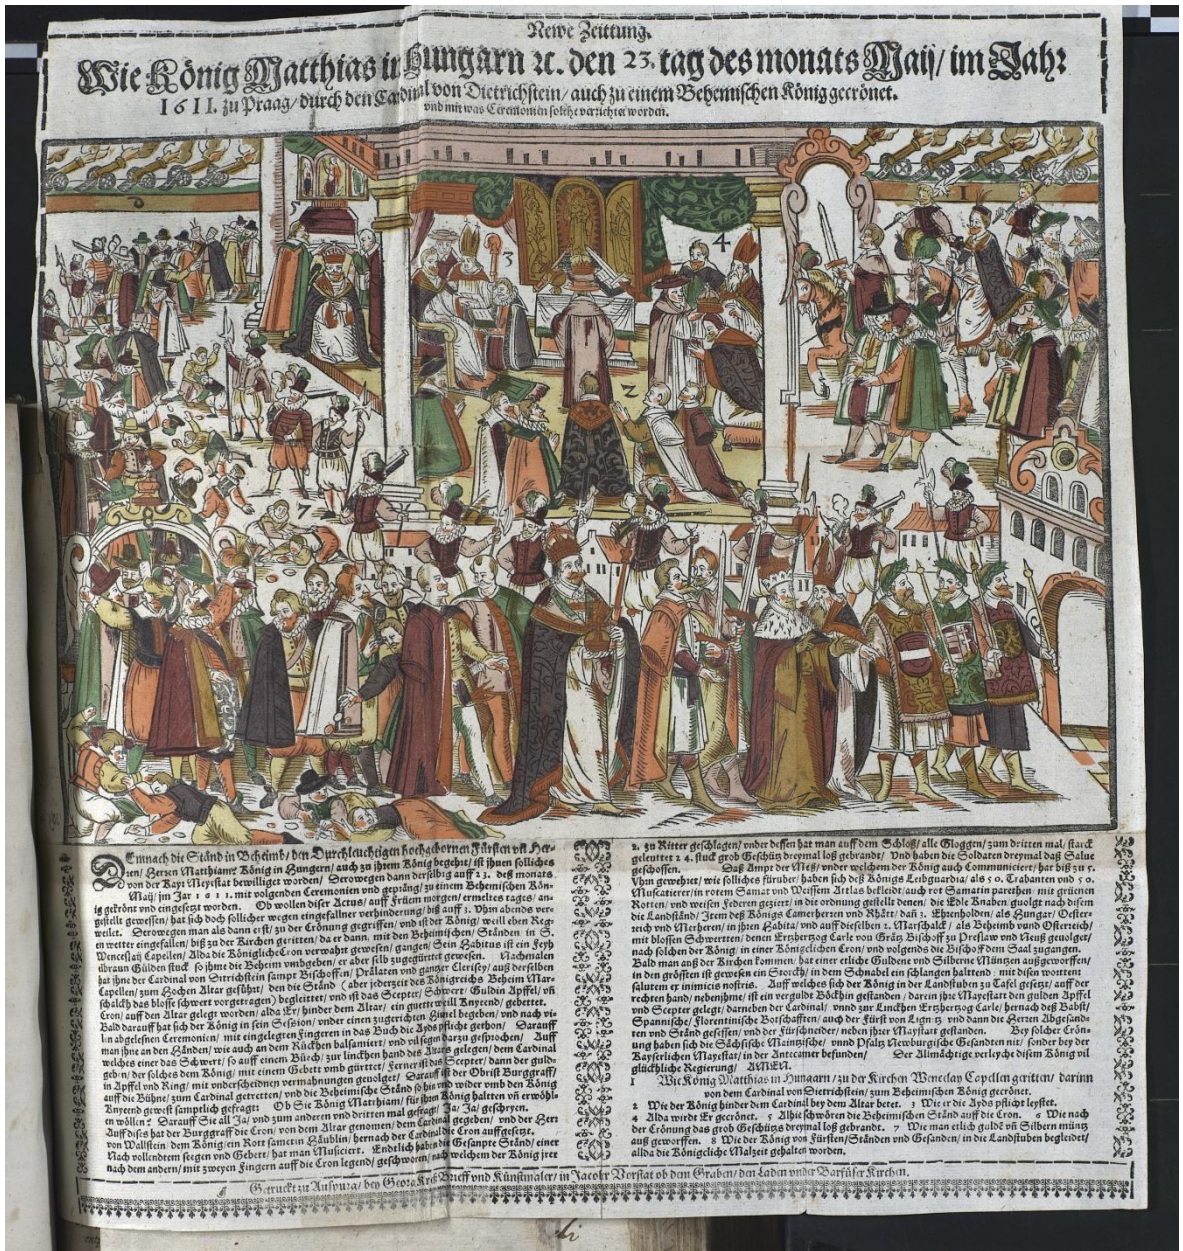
Newe Zeitung.

Wie König Matthias in Hungarn ꝛc. den 23. tag des monats Maij/ im Jahr 1611. zu Praag/ durch den Cardinal von Dietrichstein/ auch zu einem Behemischen König gekrönet. vnd mit was Ceremonien solche verrichtet worden.

4 3 2 1 7

Demnach die Ständ in Behaimb/ den Durchleuchtigen hochgebornen Fürsten vnd Herzen/ Herzen Matthiam/ König in Hungern/ auch zu jhrem König begehrt/ ist jhnen solliches von der Kayl. Meyestat bewilliget worden/ Derowegen dann derselbig auff 23. deß monats Maij/ im Jar 1611. mit volgenden Ceremonien vnd gepräng/ zu einem Behemischen König gekrönt vnd eingesetzt worden. Ob wollen diser Actus/ auff früem morgen/ ermeltes tages/ angestellt gewesen/ hat sich doch sollicher wegen eingefallner verhinderung/ biß auff 3. Vhr abends verweilet. Derowegen man als dann erst/ zu der Crönung gegriffen/ vnd ist der König/ weil ein Regen wetter eingefallen/ biß zu der Kirchen geritten/ da er dann/ mit den Behaimischen/ Ständen in S. Wenceslaj Capellen/ Alda die Königliche Cron verwahret gewesen/ gangen/ Sein Habitus ist ein Seyd braun Gulden stuck so jhme die Behaim vmbgeben/ er aber selb zugegürttet gewesen. Nachmalen hat jhne der Cardinal von Dietrichstein sampt Bischoffen/ Prälaten vnd gantzer Clerisey/ auß derselben Capellen/ zum Hochen Altar geführt/ den die Ständ (aber jederzeit des Königreichs Behaim Marschalck) das blosse schwert vorgetragen) begleittet/ vnd ist das Scepter/ Schwert/ Guldin Apffel vnd Cron/ auff den Altar gelegt worden/ alda Er/ hinder dem Altar/ ein guette weill Knyeend/ gebettet. Bald darauff hat sich der König in sein Sesion/ vnder einen vergulten Himel begeben/ vnd nach vielen abgelesenen Ceremonien/ mit eingelegten Fingeren in das Buch die Ayds pflicht gethon/ Darauff man jhne an den Händen/ wie auch an dem Rücken balsamiert/ vnd vilsegen darzu gesprochen/ Auff welches einer das Schwert/ so auff einem Küssen/ zur lincken hand des Altars gelegen/ dem Cardinal geben/ der solches dem König/ mit einem Gebett vmb gürttet/ Ferner ist das Scepter/ dann der guldin Apffel vnd Ring/ mit vnderschiednen vermahnungen geuolget/ Darauff ist der Obrist Burggraff/ auff die Bühne/ zum Cardinal getretten/ vnd die Behaimische Stände so hin vnd wider vmb den König Knyeend gewest/ sampttlich gefragt/ Ob Sie König Matthiam/ für jhren König halten vnd erwöhlen wöllen? Darauff Sie all Ja/ vnd zum andern vnd dritten mal gefragt/ Ja/ Ja/ geschryen. Auff dises hat der Burggraff die Cron/ von dem Altar genomen/ dem Cardinal gegeben/ vnd der Herr von Wallstein dem König ein Rott samet in Häublin/ hernach der Cardinal die Cron auffgesetzt. Nach vollendtem segen vnd Gebett/ hat man Musiciert. Endlich haben die Gesampte Ständ/ einer nach dem andern/ mit zweyen Fingern auff die Cron legend/ geschworen/ nach welchem der König jrer 2. zu Ritter geschlagen/ vnder dessen hat man auff dem Schloß/ alle Gloggen/ zum dritten mal/ starck geleuttet/ 24. stuck grob Geschütz dreymal loß gebrandt/ Vnd haben die Soldaten dreymal daß Salue geschossen. Daß Ampt der Meß/ vnder welchem der König auch Communiciert/ hat biß zu 5. Vhrn gewehret/ wie solliches fürüber/ haben sich deß Königs Leibguardia/ als 50. Trabanten vnd 50. Musqetierer/ in rotem Samat vnd Weissem Atlas bekleidt/ auch rot Samatin parethen/ mit grünen Rotten/ vnd weissen Federen gezieret/ in die ordnung gestellt denen/ die Edle Knaben guolgt nach disem die Landständ/ Item deß Königs Camerherzen vnd Rhätt/ dan 2. Ehrenholden/ als Hungar/ Oesterreich vnd Merheren/ in jhren Habita/ vnd auff dieselben 2. Marschalck/ als Beheimb vnnd Osterreich/ mit blossen Schwerttern/ denen Ertzhertzog Carle von Grätz Bischoff zu Preßlaw vnd Neuß geuolget/ nach solchen der König in einer Königlichen Cron/ vnd volgends die Bischoff dem Saal zugangen. Bald man auß der Kirchen kommen/ hat einer etliche Guldene vnd Silberne Müntzen außgeworffen/ in den größten ist gewesen ein Storch/ in dem Schnabel ein schlangen haltend mit disen wortten: salutem ex inimicis nostris. Auff welches sich der König in der Landstuben zu Tafel gesetzt/ auff der rechten hand/ nebenjhme/ ist ein verguldt Böckhin gestanden/ darein jhre Mayestatt den gulden Apffel vnd Scepter gelegt/ darneben der Cardinal/ vnnd zur Linckhen Ertzhertzog Carle/ hernach deß Babst/ Spannische/ Florentinische Botschafften/ auch der Fürst von Lign/ vnd nach die Herzen Abgesandten vnd Ständ gesessen/ vnd der Fürschneider/ neben jhrer Mayestatt gestanden. Bey solcher Crönung haben sich die Sächsische/ Maintzische/ vnnd Pfaltz Newburgische Gesandten nit/ sonder bey der Kayserlichen Mayestat/ in der Antecamer befunden/ Der Allmächtige verleyche disem König vil glückliche Regierung/ AMEN.

1 Wie König Matthias in Hungarn/ zu der Kirchen Wenceslay Capellen geritten/ darinn von dem Cardinal von Dietrichstein/ zum Beheimischen König gecrönet. 2 Wie der König hinder dem Cardinal bey dem Altar betet. 3 Wie er die Ayds pflicht leystet. 4 Alda wirde Er gecrönet. 5 Alhie schwören die Beheimischen Ständ auff die Cron. 6 Wie nach der Crönung das grob Geschütz dreymal loß gebrandt. 7 Wie man etlich guldi vñ Silbern müntz auß geworffen. 8 Wie der König von Fürsten/ Ständen vnd Gesanden/ in die Landstuben begleidet/ alda die Königliche Maltzeit gehalten worden.

Getruckt zu Augspurg/ bey Georg Kreß/ Brieff vnd Künstmaler/ in Jacob Vorstat ob dem Graben/ den Laden vnder Barfüßer Kirchen.